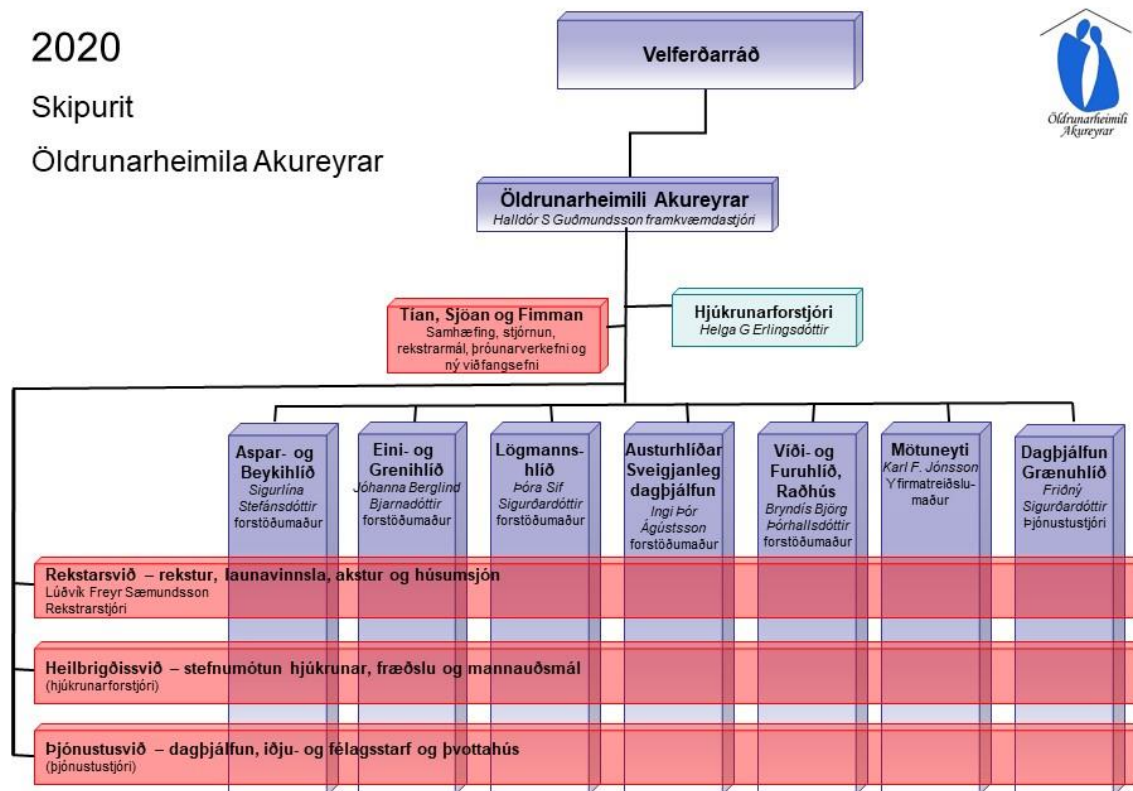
2020

Skipurit

Öldrunarheimila Akureyrar

Velferðarráð

Öldrunarheimili Akureyrar
Halldór S Guðmundsson framkvæmdastjóri

Tían, Sjöan og Fimman
Samhæfing, stjórnun, rekstrarmál, þróunarverkefni og ný viðfangsefni

Hjúkrunarforstjóri
Helga G Erlingsdóttir

Aspar- og Beykihlíð
Sigurlína Stefánsdóttir
forstöðumaður

Eini- og Grenihlíð
Jóhanna Berglind Bjarnadóttir
forstöðumaður

Lögmannshlíð
Þóra Sif Sigurðardóttir
forstöðumaður

Austurhlíðar Sveigjanleg dagþjálfun
Ingi Þór Ágústsson
forstöðumaður

Víði- og Furuhlíð, Raðhús
Bryndís Björg Þórhallsdóttir
forstöðumaður

Mötuneyti
Karl F. Jónsson
Yfirmatreiðslumaður

Dagþjálfun Grænuhlíð
Fríðný Sigurðardóttir
Þjónustustjóri

Rekstarsvið – rekstur, launavinnsla, akstur og húsumsjón
Lúðvík Freyr Sæmundsson
Rekstrarstjóri

Heilbrigðissvið – stefnumótun hjúkrunar, fræðslu og mannauðsmál
(hjúkrunarforstjóri)

Þjónustusvið – dagþjálfun, iðju- og félagsstarf og þvottahús
(þjónustustjóri)

Öldrunarheimili Akureyrar